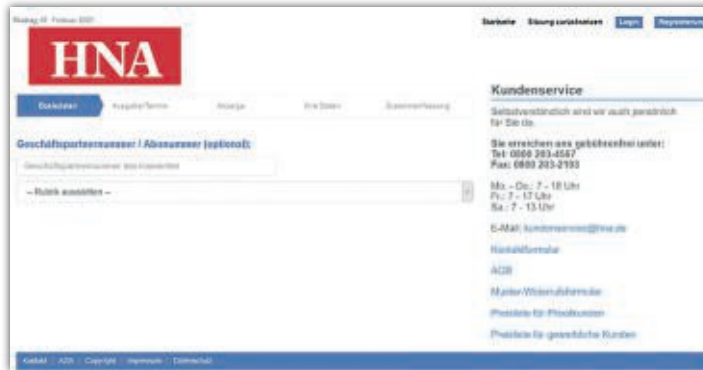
Freitag 18. Februar 2022

HNA

Startseite Sitzung zurücksetzen Login Registrierung

Basisdaten Ausgabe/Termin Anzeige Ihre Daten Zusammenfassung

Geschäftspartnernummer / Abonummer (optional):

Geschäftspartnernummer bzw. Abonummer

-- Rubrik auswählen --

Kundenservice

Selbstverständlich sind wir auch persönlich für Sie da.

Sie erreichen uns gebührenfrei unter:
Tel: 0800 203-4567
Fax: 0800 203-2193

Mo. - Do.: 7 - 18 Uhr
Fr.: 7 - 17 Uhr
Sa.: 7 - 13 Uhr

E-Mail: kundenservice@hna.de

Kontaktformular

AGB

Muster-Widerrufsformular

Preisliste für Privatkunden

Preisliste für gewerbliche Kunden

Kontakt | AGB | Copyright | Impressum | Datenschutz